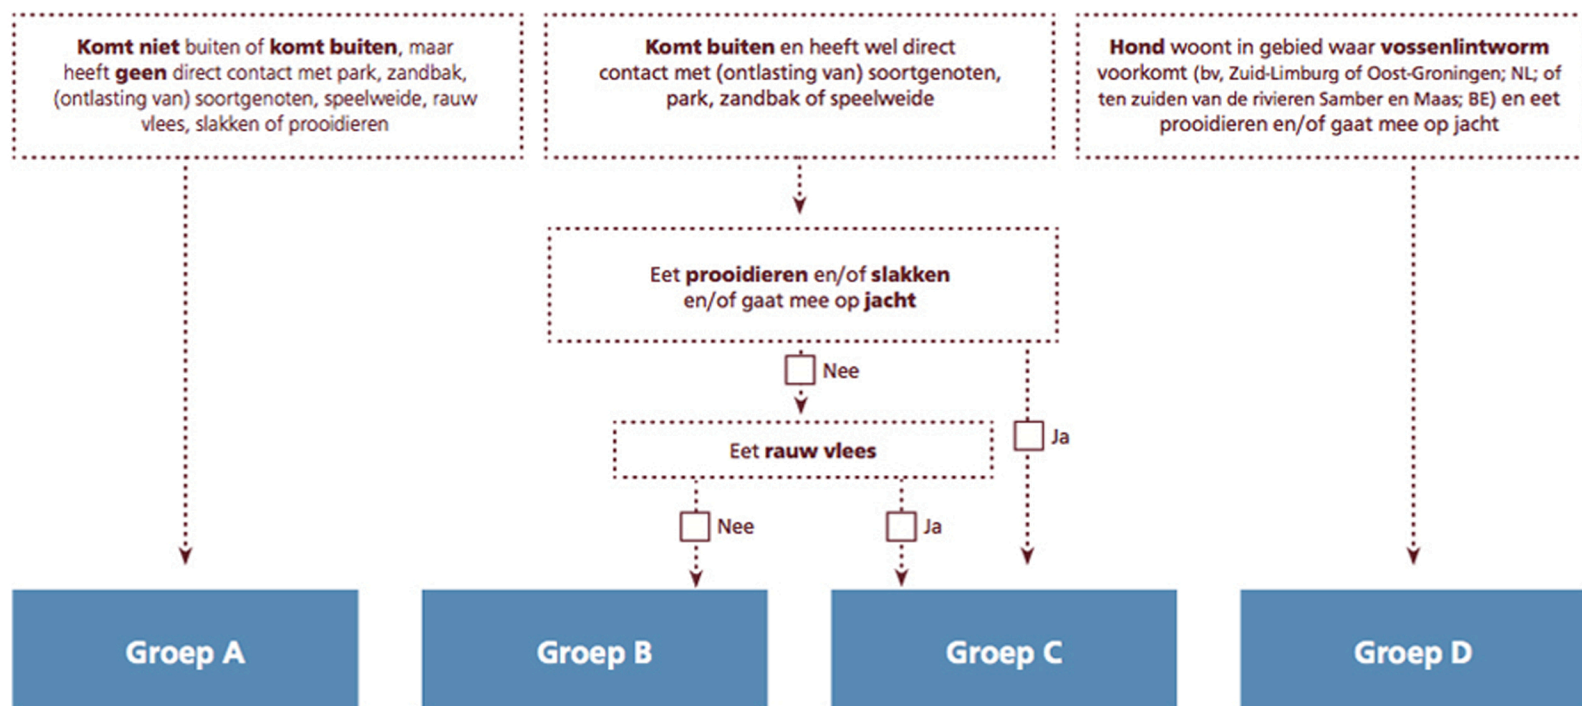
**Komt niet** buiten of **komt buiten**, maar heeft **geen** direct contact met park, zandbak, (ontlasting van) soortgenoten, speelweide, rauw vlees, slakken of prooidieren

**Komt buiten** en heeft wel direct contact met (ontlasting van) soortgenoten, park, zandbak of speelweide

**Hond** woont in gebied waar **vossenlintworm** voorkomt (bv, Zuid-Limburg of Oost-Groningen; NL; of ten zuiden van de rivieren Samber en Maas; BE) en eet prooidieren en/of gaat mee op jacht

Eet **prooidieren** en/of **slakken** en/of gaat mee op **jacht**

Nee

Ja

Eet **rauw vlees**

Nee

Ja

Groep A

Groep B

Groep C

Groep D